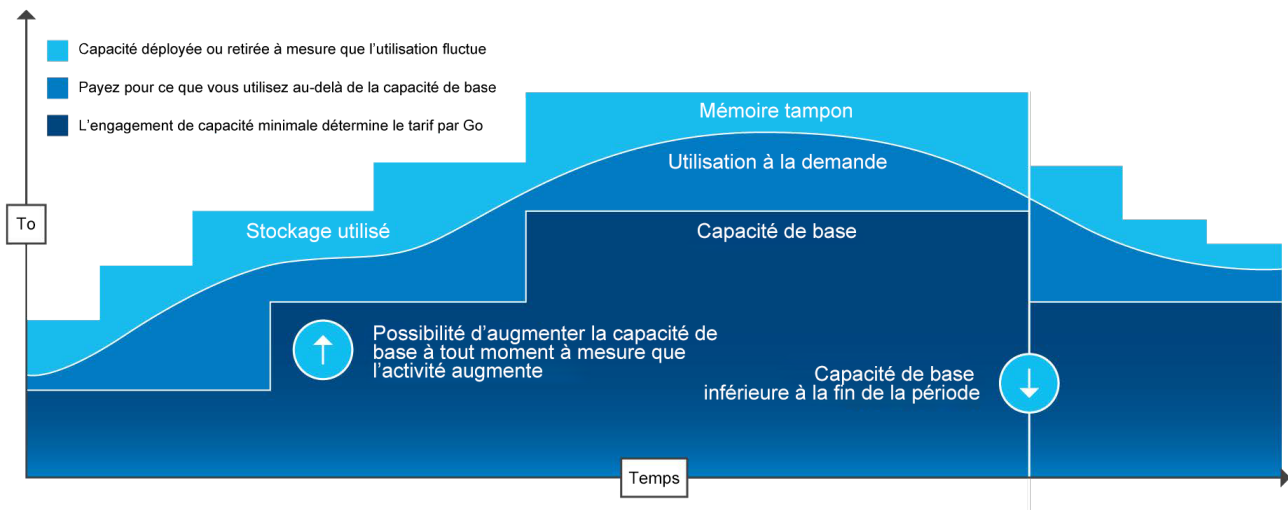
Capacité déployée ou retirée à mesure que l'utilisation fluctue

Payez pour ce que vous utilisez au-delà de la capacité de base

L'engagement de capacité minimale détermine le tarif par Go

To

Mémoire tampon

Utilisation à la demande

Stockage utilisé

Capacité de base

Possibilité d'augmenter la capacité de base à tout moment à mesure que l'activité augmente

Capacité de base inférieure à la fin de la période

Temps